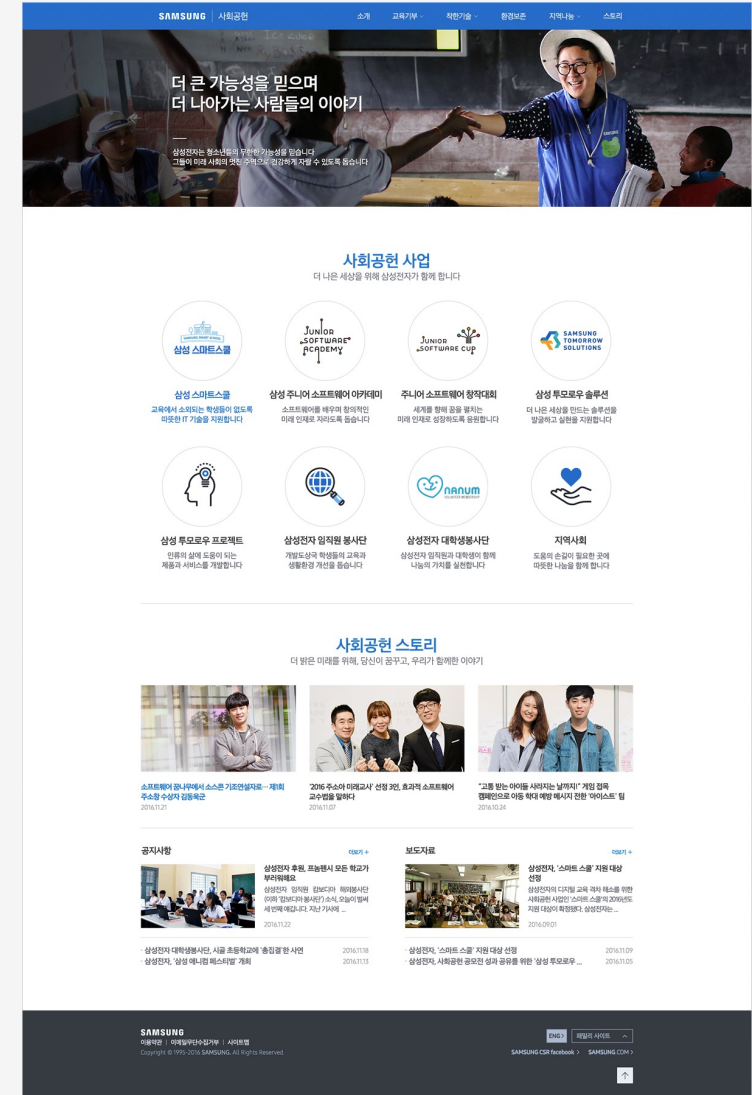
SAMSUNG | 사회공헌
소개 교육기부 착한기술 환경보존 지역나눔 스토리

더 큰 가능성을 믿으며
더 나아가는 사람들의 이야기

삼성전자는 청소년들의 무한한 가능성을 믿습니다
그들이 미래 사회의 멋진 주역으로 건강하게 자랄 수 있도록 돕습니다

사회공헌 사업
더 나은 세상을 위해 삼성전자가 함께 합니다

삼성 스마트스쿨
삼성 스마트스쿨
교육에서 소외되는 학생들이 없도록 따뜻한 IT 기술을 지원합니다

JUNIOR SOFTWARE ACADEMY
삼성 주니어 소프트웨어 아카데미
소프트웨어를 배우며 창의적인 미래 인재로 자라도록 돕습니다

JUNIOR SOFTWARE CUP
주니어 소프트웨어 창작대회
세계를 향해 꿈을 펼치는 미래 인재로 성장하도록 응원합니다

SAMSUNG TOMORROW SOLUTIONS
삼성 투모로우 솔루션
더 나은 세상을 만드는 솔루션을 발굴하고 실현을 지원합니다

삼성 투모로우 프로젝트
인류의 삶에 도움이 되는 제품과 서비스를 개발합니다

삼성전자 임직원 봉사단
개발도상국 학생들의 교육과 생활환경 개선을 돕습니다

nanum
삼성전자 대학생봉사단
삼성전자 임직원과 대학생이 함께 나눔의 가치를 실천합니다

지역사회
도움의 손길이 필요한 곳에 따뜻한 나눔을 함께 합니다

사회공헌 스토리
더 밝은 미래를 위해, 당신이 꿈꾸고, 우리가 함께한 이야기

소프트웨어 꿈나무에서 소스콘 기조연설자로 – 제1회 주소창 수상자 김동묵군
2016.11.21

'2016 주소아 미래교사' 선정 3인, 효과적 소프트웨어 교수법을 말하다
2016.11.07

"고통 받는 아이들 사라지는 날까지!" 게임 접목 캠페인으로 아동 학대 예방 메시지 전한 '아이스트' 팀
2016.10.24

공지사항 더보기 +
삼성전자 후원, 프놈펜시 모든 학교가 부러워해요
삼성전자 임직원 캄보디아 해외봉사단(이하 '캄보디아 봉사단') 소식, 오늘이 벌써 세 번째 얘깁니다. 지난 기사에 ...
2016.11.22
· 삼성전자 대학생봉사단, 시골 초등학교에 '총집결'한 사연 2016.11.18
· 삼성전자, '삼성 애니컴 페스티벌' 개최 2016.11.13

보도자료 더보기 +
삼성전자, '스마트 스쿨' 지원 대상 선정
삼성전자의 디지털 교육 격차 해소를 위한 사회공헌 사업인 '스마트 스쿨'의 2016년도 지원 대상이 확정됐다. 삼성전자는 ...
2016.09.01
· 삼성전자, '스마트 스쿨' 지원 대상 선정 2016.11.09
· 삼성전자, 사회공헌 공모전 성과 공유를 위한 '삼성 투모로우 ... 2016.11.05

SAMSUNG
이용약관 | 이메일무단수집거부 | 사이트맵
Copyright © 1995-2016 SAMSUNG. All Rights Reserved.
ENG > 패밀리 사이트
SAMSUNG CSR facebook > SAMSUNG.COM >